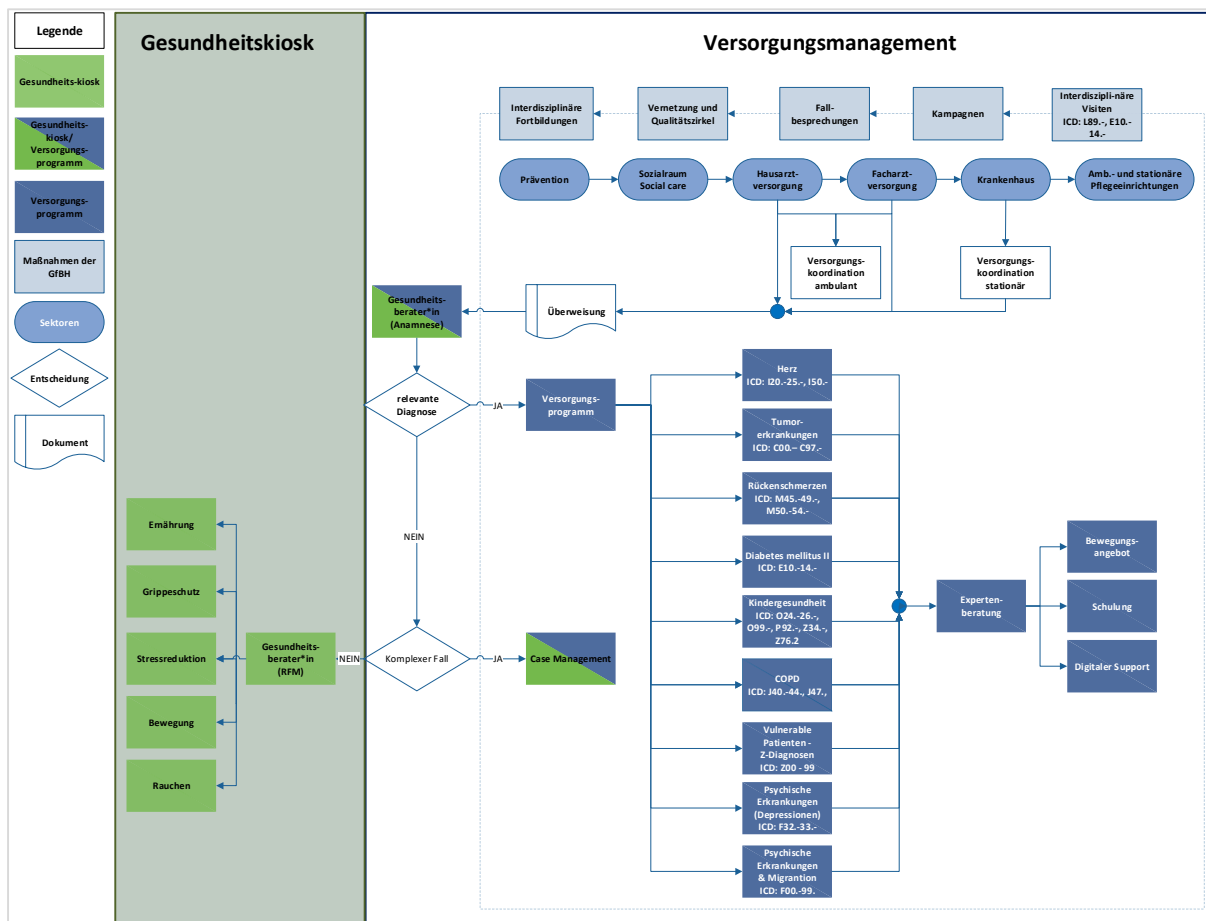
Legende

Gesundheits-kiosk

Gesundheits-kiosk/ Versorgungs-programm

Versorgungs-programm

Maßnahmen der GfBH

Sektoren

Entscheidung

Dokument

Gesundheitskiosk

Versorgungsmanagement

Interdisziplinäre Fortbildungen

Vernetzung und Qualitätszirkel

Fall-besprechungen

Kampagnen

Interdiszipli-näre Visiten ICD: L89.-, E10.-14.-

Prävention

Sozialraum Social care

Hausarzt-versorgung

Facharzt-versorgung

Krankenhaus

Amb.- und stationäre Pflegeeinrichtungen

Versorgungs-koordination ambulant

Versorgungs-koordination stationär

Gesundheits-berater*in (Anamnese)

Überweisung

relevante Diagnose

JA

Versorgungs-programm

Herz ICD: I20.-25.-, I50.-

Tumor-erkrankungen ICD: C00.– C97.-

Rückenschmerzen ICD: M45.-49.-, M50.-54.-

Diabetes mellitus II ICD: E10.-14.-

Kindergesundheit ICD: O24.-26.-, O99.-, P92.-, Z34.-, Z76.2

COPD ICD: J40.-44., J47.,

Vulnerable Patienten - Z-Diagnosen ICD: Z00 - 99

Psychische Erkrankungen (Depressionen) ICD: F32.-33.-

Psychische Erkrankungen & Migrantion ICD: F00.-99.

Experten-beratung

Bewegungs-angebot

Schulung

Digitaler Support

NEIN

Emährung

Grippeschutz

Stressreduktion

Bewegung

Rauchen

Gesundheits-berater*in (RFM)

NEIN

Komplexer Fall

JA

Case Management